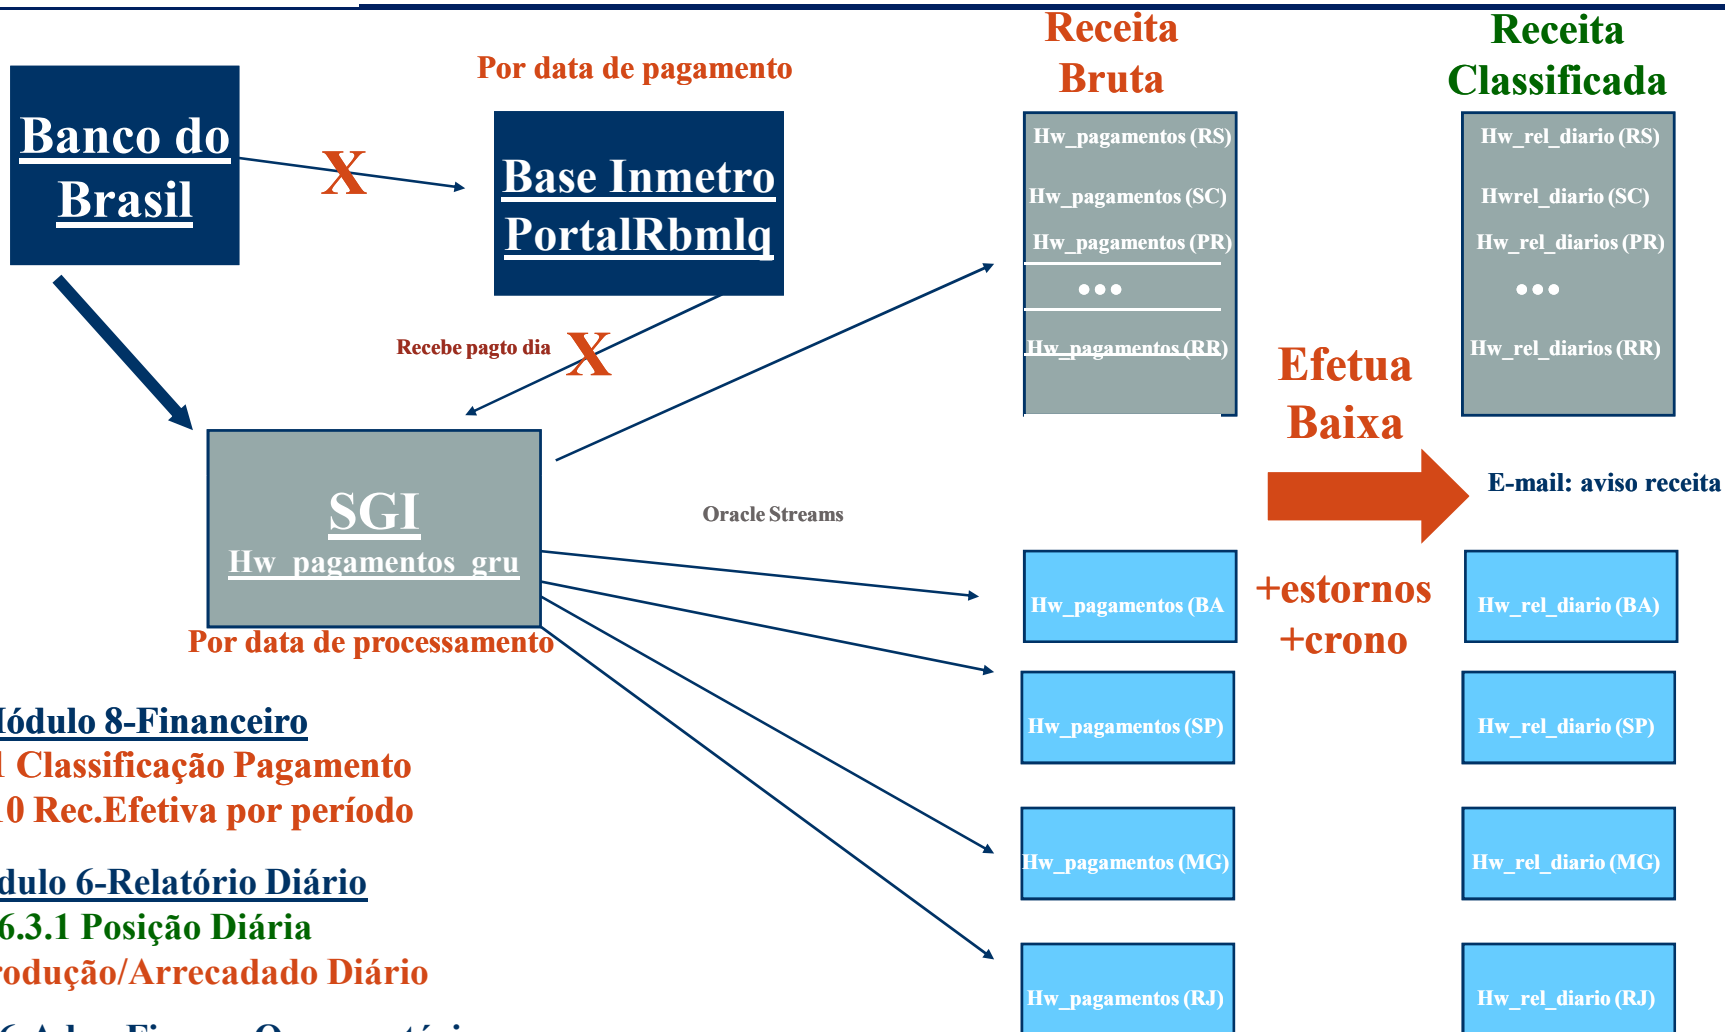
Receita Bruta

Receita Classificada

Por data de pagamento

Banco do Brasil

X

Base Inmetro PortalRbmlq

Hw_pagamentos (RS)
Hw_pagamentos (SC)
Hw_pagamentos (PR)
•••
Hw_pagamentos (RR)

Hw_rel_diario (RS)
Hwrel_diario (SC)
Hw_rel_diarios (PR)
•••
Hw_rel_diarios (RR)

Recebe pagto dia

X

Efetua Baixa

E-mail: aviso receita

SGI
Hw_pagamentos_gru

Oracle Streams

Por data de processamento

Hw_pagamentos (BA
Hw_pagamentos (SP)
Hw_pagamentos (MG)
Hw_pagamentos (RJ)

+estornos +crono

Hw_rel_diario (BA)
Hw_rel_diario (SP)
Hw_rel_diario (MG)
Hw_rel_diario (RJ)

ódulo 8-Financeiro
1 Classificação Pagamento
10 Rec.Efetiva por período

dulo 6-Relatório Diário
6.3.1 Posição Diária
rodução/Arrecadado Diário
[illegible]